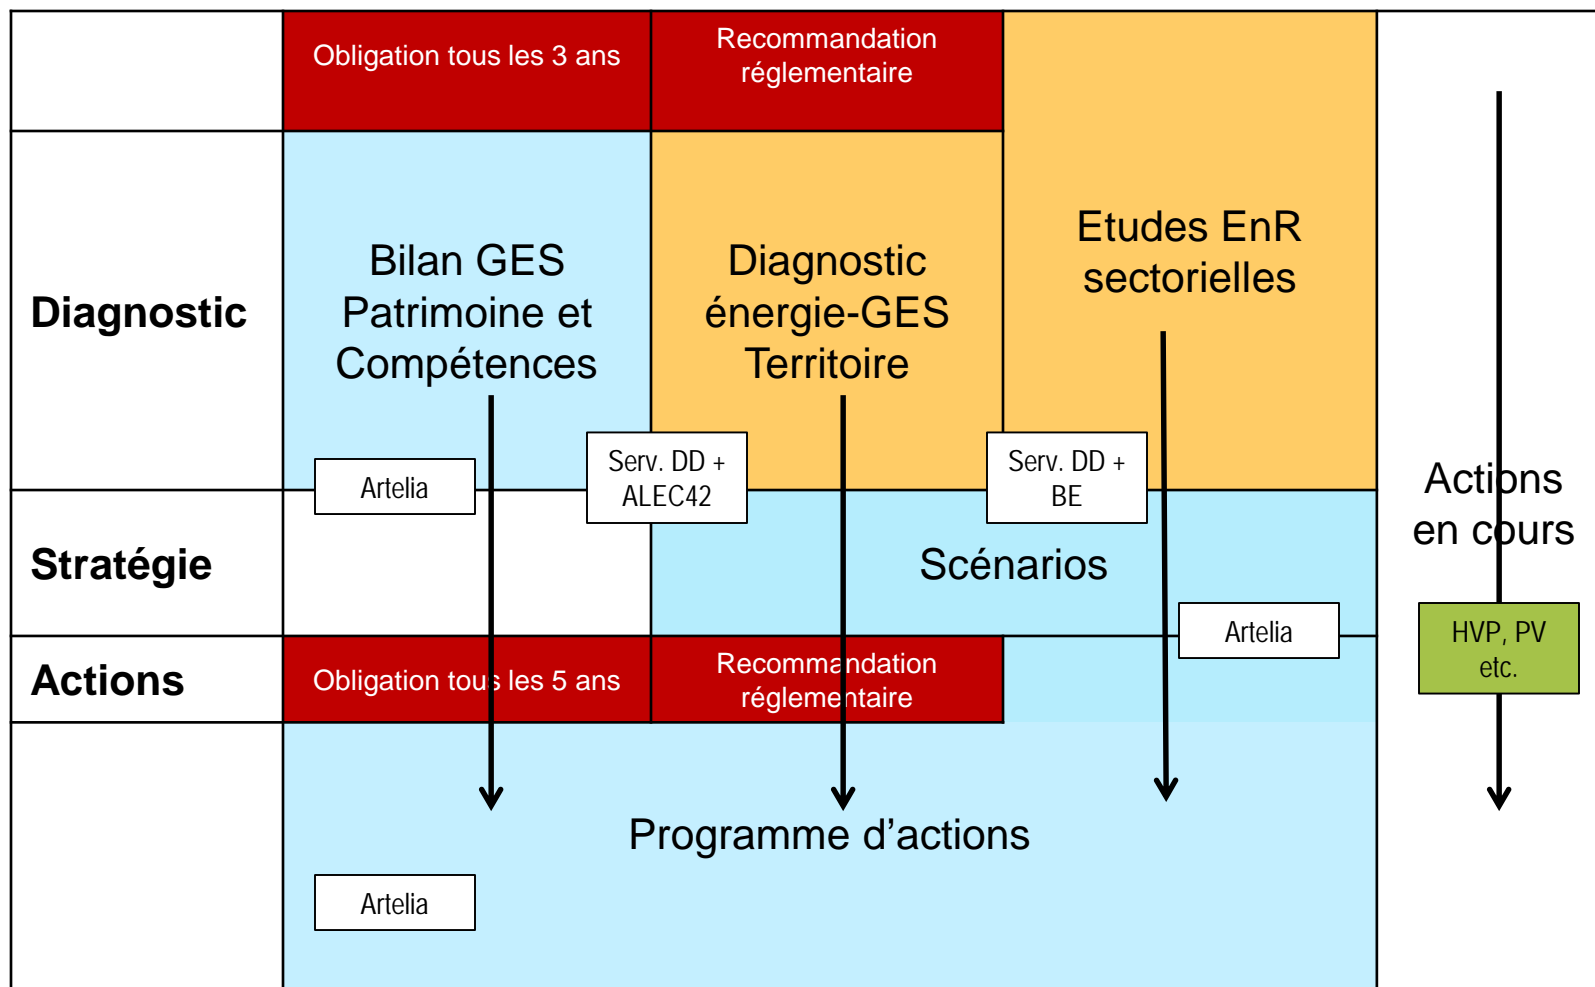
| | Obligation tous les 3 ans | Recommandation réglementaire | | |
|---|---|---|---|---|
| **Diagnostic** | Bilan GES Patrimoine et Compétences | Diagnostic énergie-GES Territoire | Etudes EnR sectorielles | |
| | Artelia | Serv. DD + ALEC42 | Serv. DD + BE | Actions en cours |
| **Stratégie** | | Scénarios | | |
| | | | Artelia | HVP, PV etc. |
| **Actions** | Obligation tous les 5 ans | Recommandation réglementaire | | |
| | Programme d'actions | | | |
| | Artelia | | | |